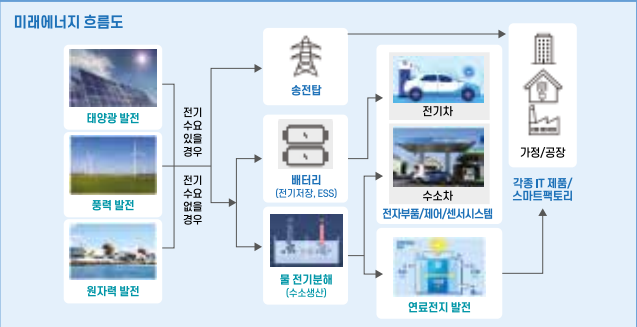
미래에너지 흐름도

태양광 발전

풍력 발전

원자력 발전

전기 수요 있을 경우

전기 수요 없을 경우

송전탑

배터리
(전기저장, ESS)

물 전기분해
(수소생산)

전기차

수소차

전자부품/제어/센서시스템

연료전지 발전

가정/공장

각종 IT 제품/스마트팩토리